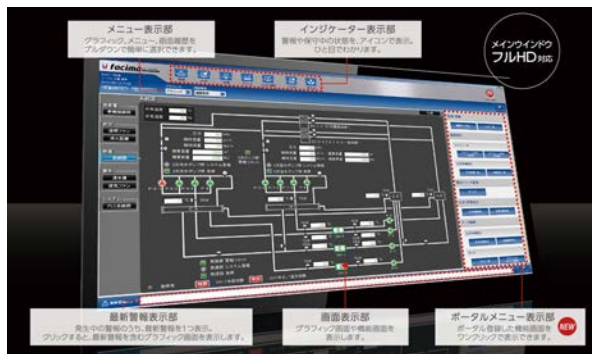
メニュー表示部
グラフィック、メニュー、画面履歴をプルダウンで簡単に選択できます。

インジケーター表示部
警報や保守中の状態を、アイコンで表示。ひと目でわかります。

メインウインドウ
フルHD対応

facimo

最新警報表示部
発生中の警報のうち、最新警報を1つ表示。クリックすると最新警報を含むグラフィック画面を表示します。

画面表示部
グラフィック画面や機能画面を表示します。

ポータルメニュー表示部
ポータル登録した機能画面をワンクリックで表示できます。

NEW